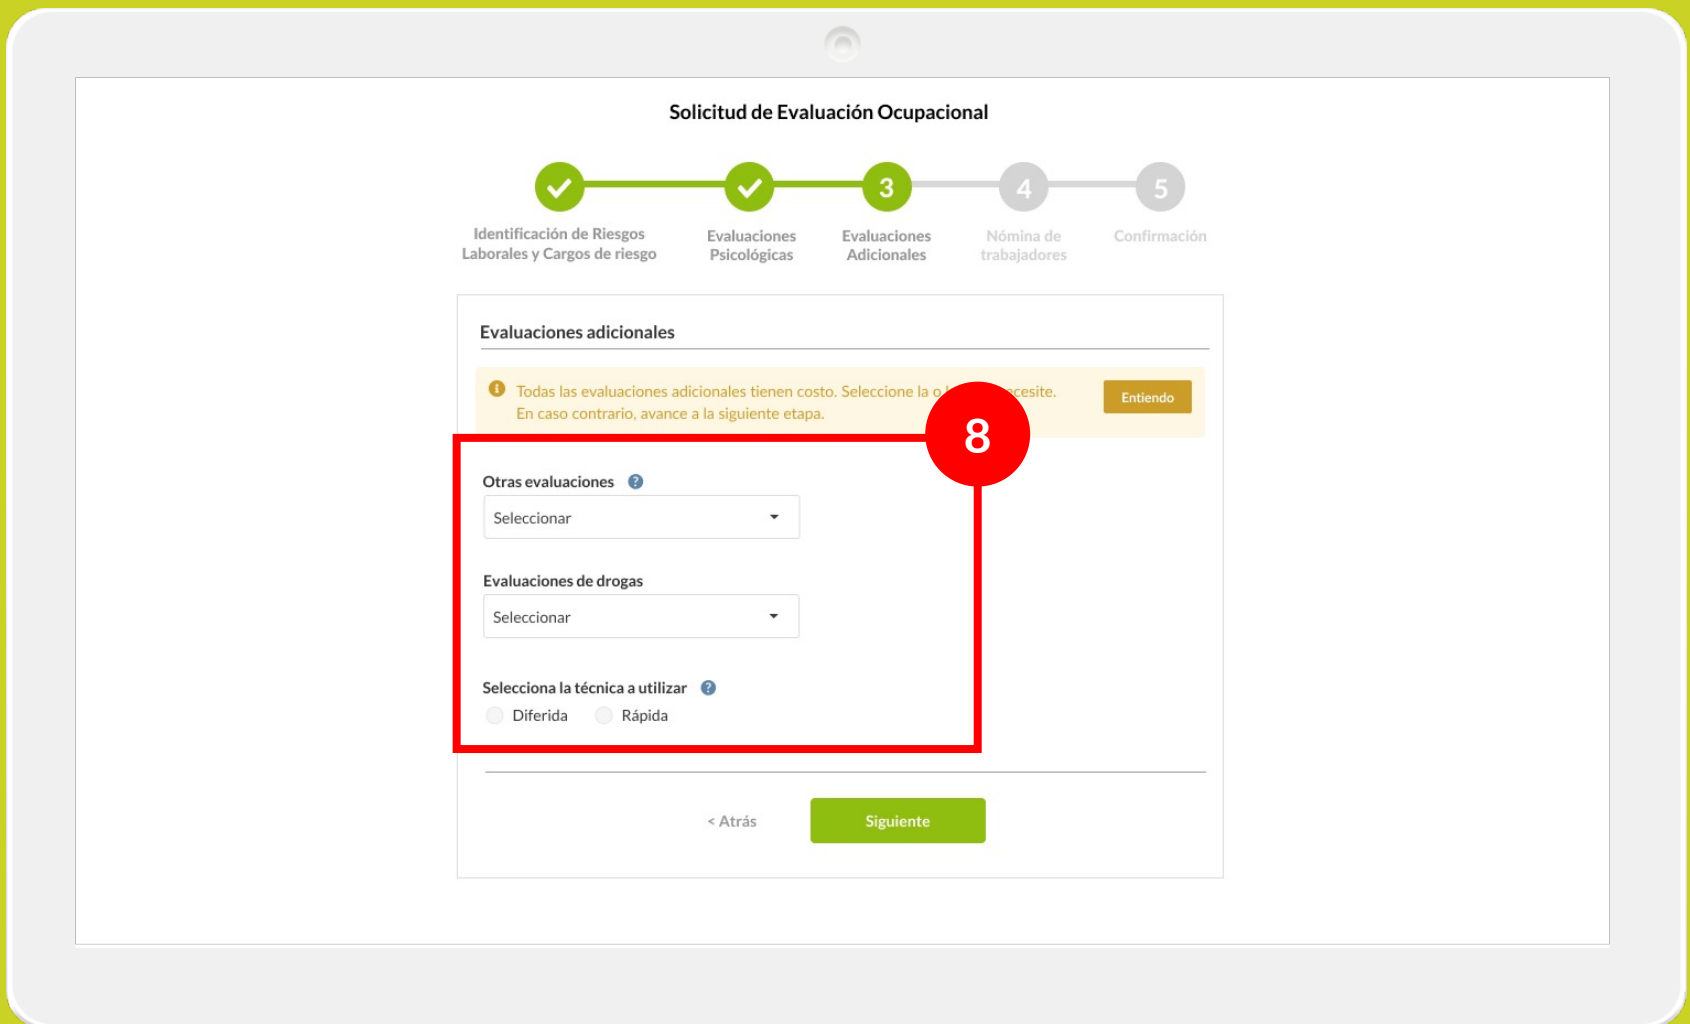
Solicitud de Evaluación Ocupacional

3 4 5

Identificación de Riesgos Laborales y Cargos de riesgo

Evaluaciones Psicológicas

Evaluaciones Adicionales

Nómina de trabajadores

Confirmación

Evaluaciones adicionales

Todas las evaluaciones adicionales tienen costo. Seleccione la o l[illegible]cesite. En caso contrario, avance a la siguiente etapa.

Entiendo

8

Otras evaluaciones

Seleccionar

Evaluaciones de drogas

Seleccionar

Selecciona la técnica a utilizar

Diferida Rápida

< Atrás

Siguiente